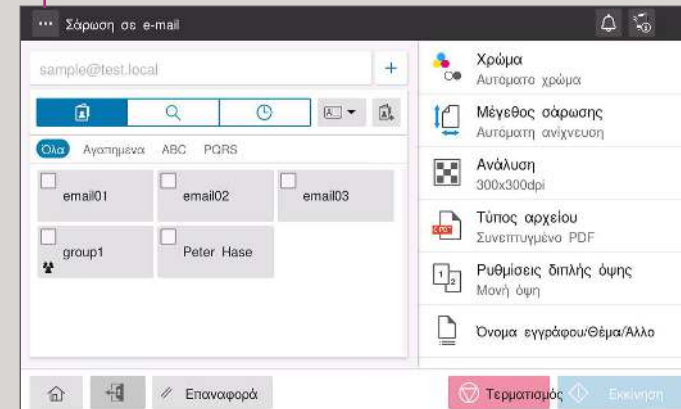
Σάρωση σε e-mail

sample@test.local

Όλα Αγαπημένα ABC PQRS

email01
email02
email03
group1
Peter Hase

Χρώμα
Αυτόματο χρώμα

Μέγεθος σάρωσης
Αυτόματη ανίχνευση

Ανάλυση
300x300dpi

Τύπος αρχείου
Συνεπτυγμένο PDF

Ρυθμίσεις διπλής όψης
Μονή όψη

Όνομα εγγράφου/Θέμα/Άλλο

Επαναφορά
Τερματισμός
Εκκίνηση